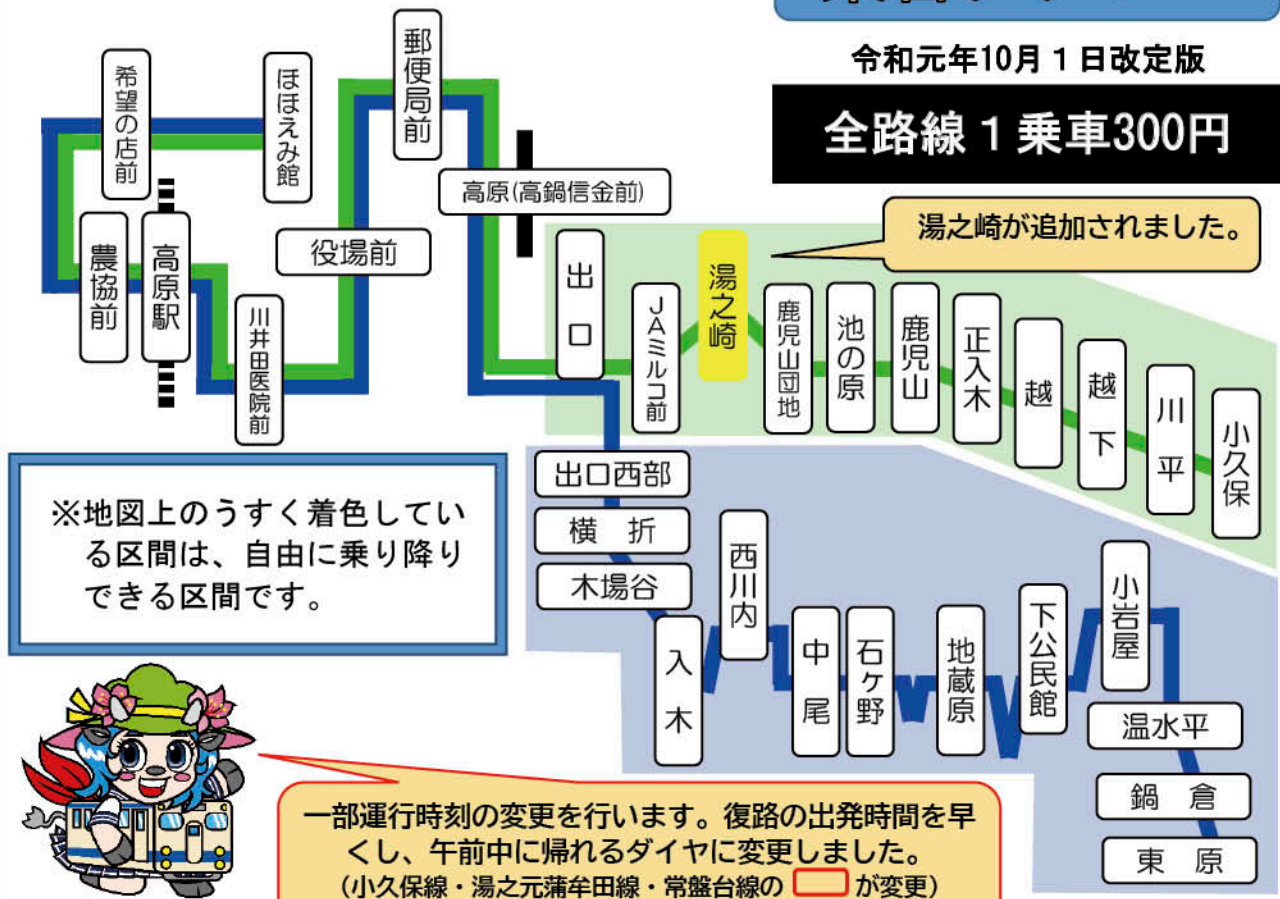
令和元年10月１日改定版

全路線１乗車300円

湯之崎が追加されました。

希望の店前

ほほえみ館

郵便局前

高原(高鍋信金前)

役場前

農協前

高原駅

川井田医院前

出口

JAミルコ前

湯之崎

鹿児山団地

池の原

鹿児山

正入木

越

越下

川平

小久保

出口西部

横　折

木場谷

入木

西川内

中尾

石ケ野

地蔵原

下公民館

小岩屋

温水平

鍋　倉

東　原

※地図上のうすく着色している区間は、自由に乗り降りできる区間です。

一部運行時刻の変更を行います。復路の出発時間を早くし、午前中に帰れるダイヤに変更しました。
(小久保線・湯之元蒲牟田線・常盤台線の　が変更)